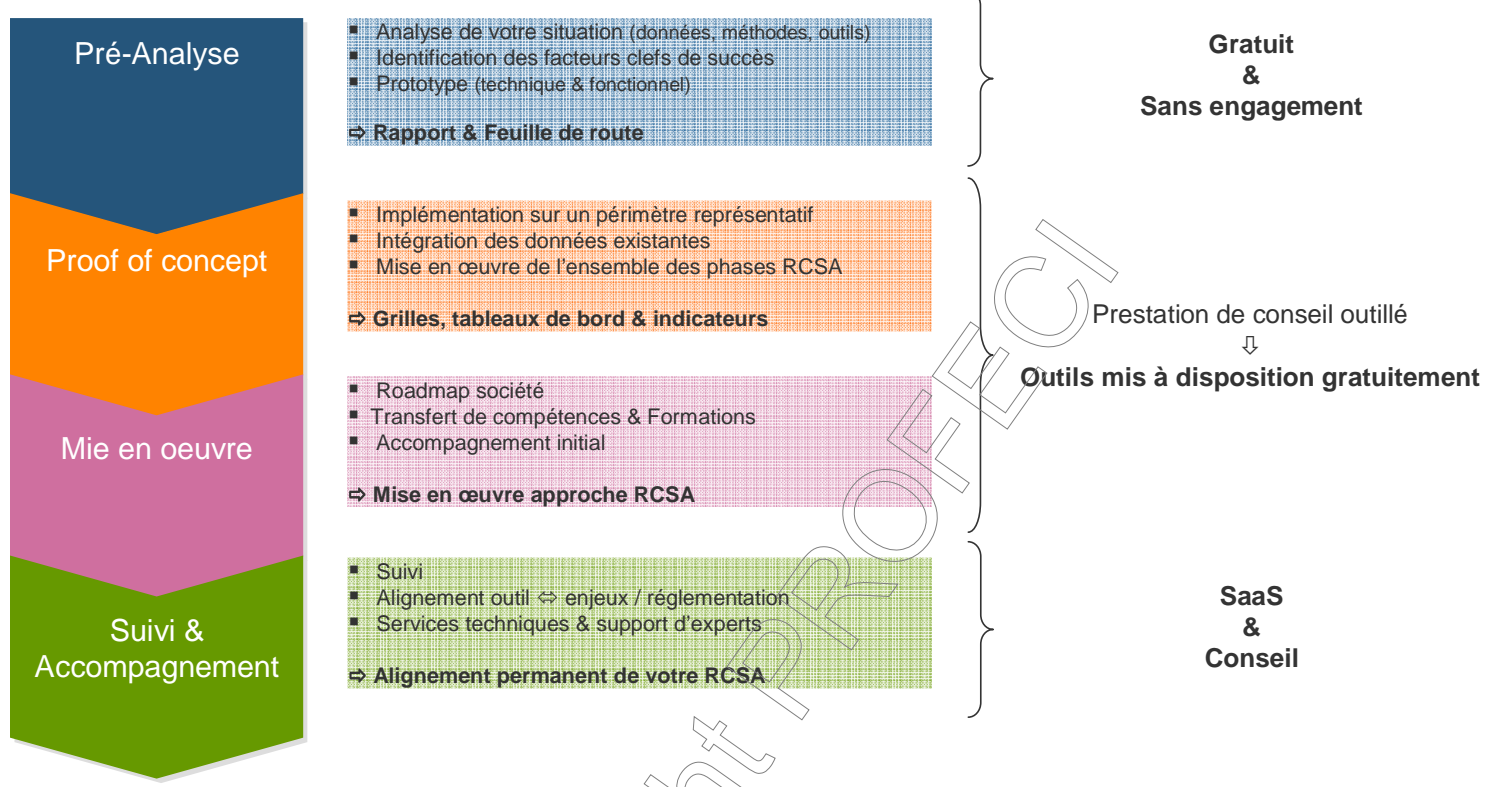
Pré-Analyse

▪ Analyse de votre situation (données, méthodes, outils)
▪ Identification des facteurs clefs de succès
▪ Prototype (technique & fonctionnel)

⇨ Rapport & Feuille de route

Gratuit
&
Sans engagement

Proof of concept

▪ Implémentation sur un périmètre représentatif
▪ Intégration des données existantes
▪ Mise en œuvre de l'ensemble des phases RCSA

⇨ Grilles, tableaux de bord & indicateurs

Prestation de conseil outillé
⇩
Outils mis à disposition gratuitement

Mie en oeuvre

▪ Roadmap société
▪ Transfert de compétences & Formations
▪ Accompagnement initial

⇨ Mise en œuvre approche RCSA

Suivi &
Accompagnement

▪ Suivi
▪ Alignement outil ⇔ enjeux / réglementation
▪ Services techniques & support d'experts

⇨ Alignement permanent de votre RCSA

SaaS
&
Conseil

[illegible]at PROFECI